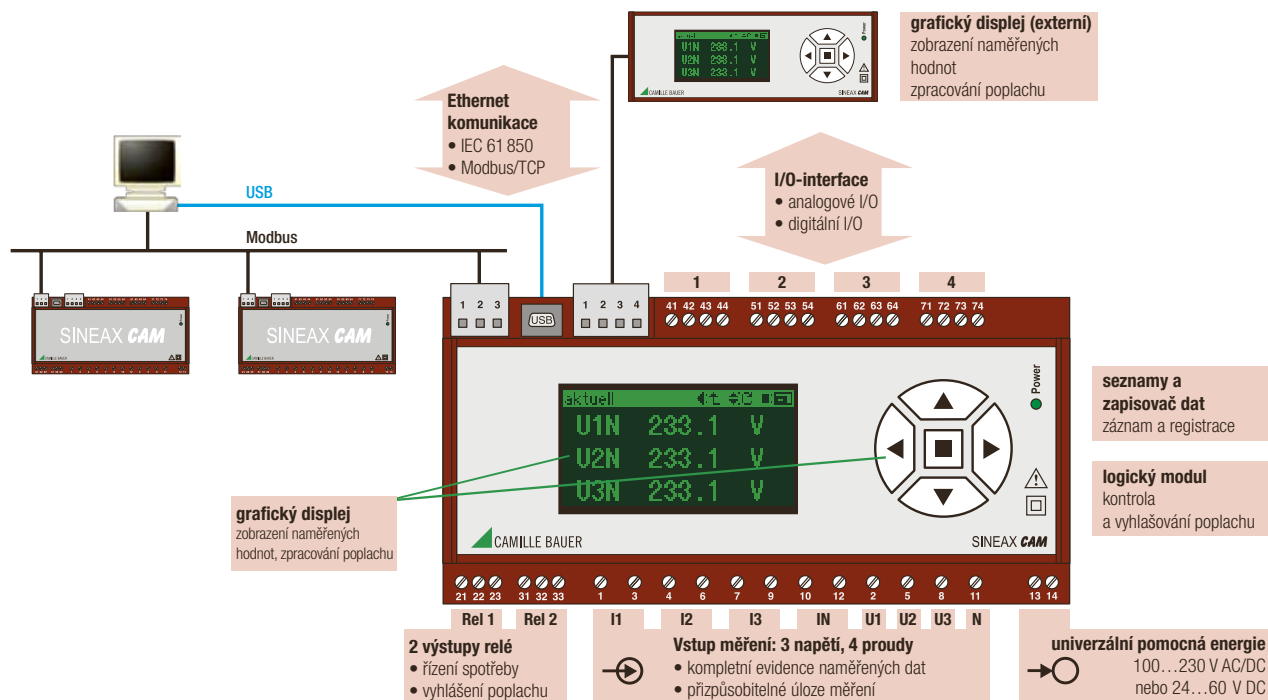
grafický displej (externí)
zobrazení naměřených hodnot
zpracování poplachu

U1N 233.1 V
U2N 233.1 V
U3N 233.1 V

CAMILLE BAUER

SINEAX CAM

Power

Ethernet komunikace
• IEC 61 850
• Modbus/TCP

USB

Modbus

I/O-interface
• analogové I/O
• digitální I/O

SINEAX CAM

SINEAX CAM

1 2 3

USB

1 2 3 4

1
41 42 43 44

2
51 52 53 54

3
61 62 63 64

4
71 72 73 74

aktuell

U1N 233.1 V
U2N 233.1 V
U3N 233.1 V

Power

seznamy a zapisovač dat
záznam a registrace

logický modul
kontrola
a vyhlašování poplachu

grafický displej
zobrazení naměřených hodnot, zpracování poplachu

CAMILLE BAUER

SINEAX CAM

21 22 23 31 32 33 1 3 4 6 7 9 10 12 2 5 8 11 13 14

Rel 1 Rel 2 I1 I2 I3 IN U1 U2 U3 N

2 výstupy relé
• řízení spotřeby
• vyhlášení poplachu

Vstup měření: 3 napětí, 4 proudy
• kompletní evidence naměřených dat
• přizpůsobitelné úloze měření

univerzální pomocná energie
100…230 V AC/DC
nebo 24…60 V DC